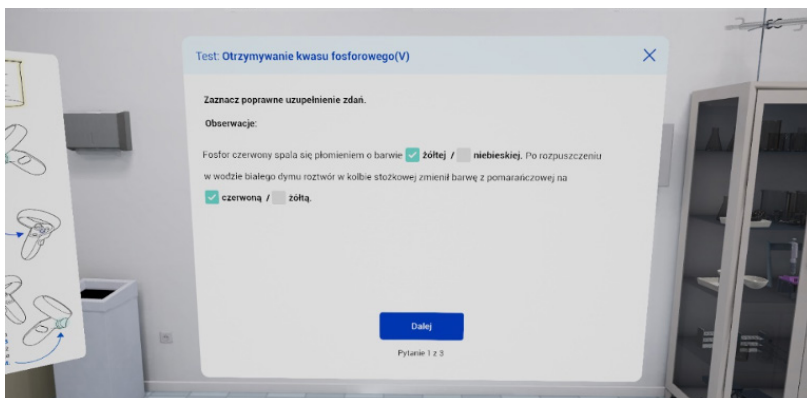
Test: Otrzymywanie kwasu fosforowego(V)

×

Zaznacz poprawne uzupełnienie zdań.

Obserwacje:

Fosfor czerwony spala się płomieniem o barwie żółtej / niebieskiej. Po rozpuszczeniu w wodzie białego dymu roztwór w kolbie stożkowej zmienił barwę z pomarańczowej na czerwoną / żółtą.

Dalej

Pytanie 1 z 3